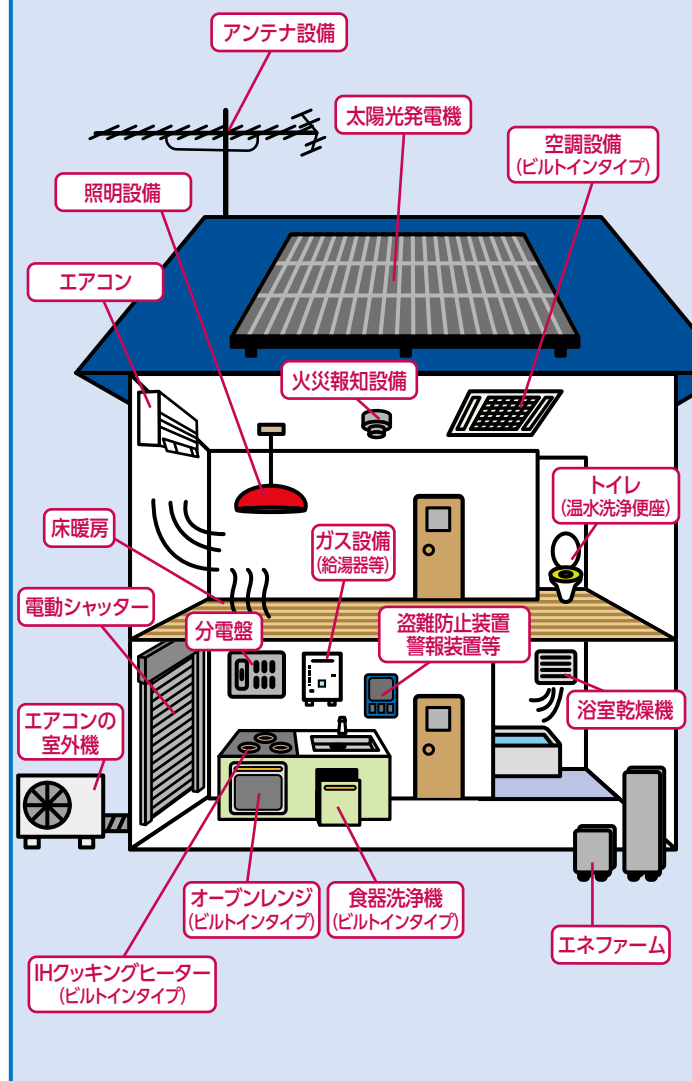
アンテナ設備

太陽光発電機

空調設備
(ビルトインタイプ)

照明設備

エアコン

火災報知設備

トイレ
(温水洗浄便座)

床暖房

ガス設備
(給湯器等)

電動シャッター

分電盤

盗難防止装置
警報装置等

エアコンの
室外機

浴室乾燥機

オーブンレンジ
(ビルトインタイプ)

食器洗浄機
(ビルトインタイプ)

エネファーム

IHクッキングヒーター
(ビルトインタイプ)